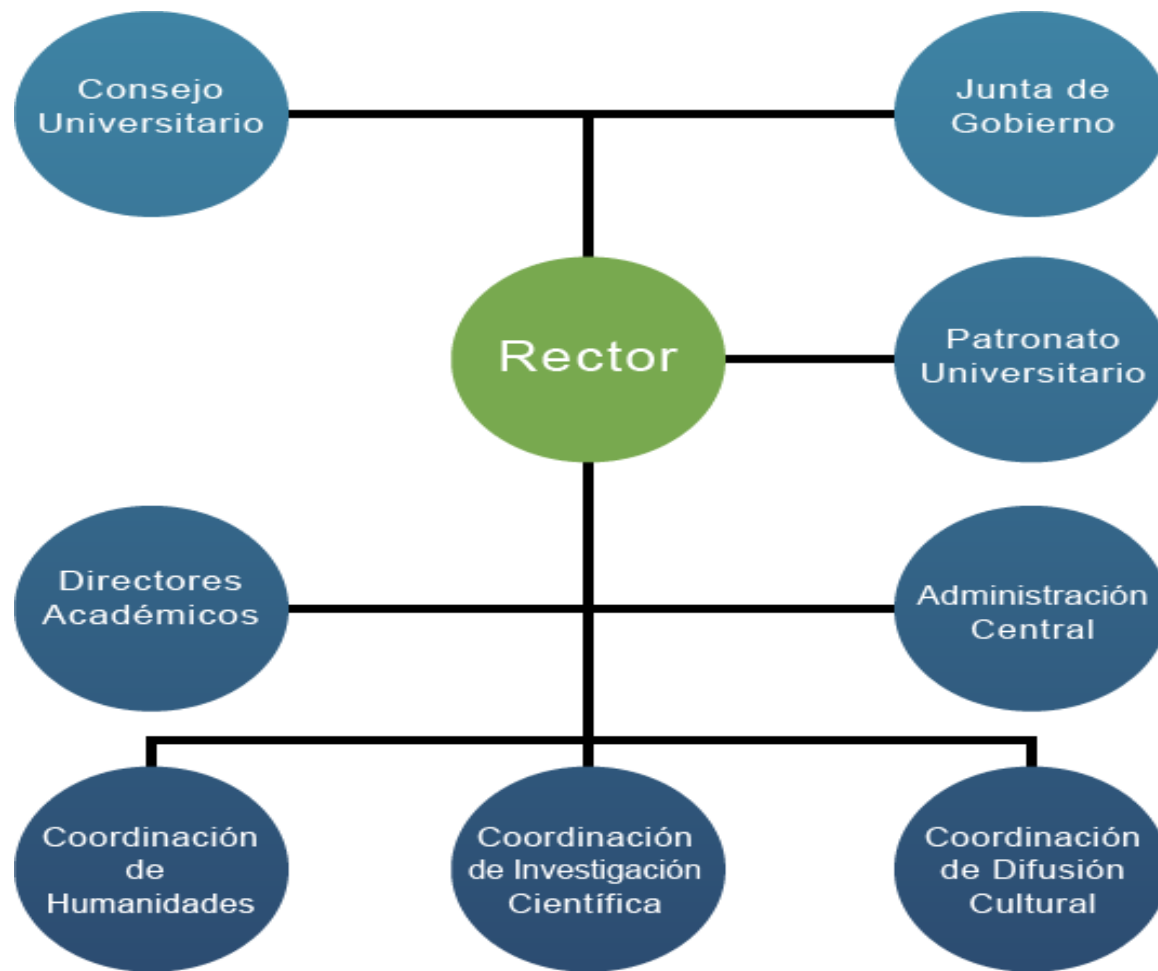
Consejo Universitario

Junta de Gobierno

Rector

Patronato Universitario

Directores Académicos

Administración Central

Coordinación de Humanidades

Coordinación de Investigación Científica

Coordinación de Difusión Cultural